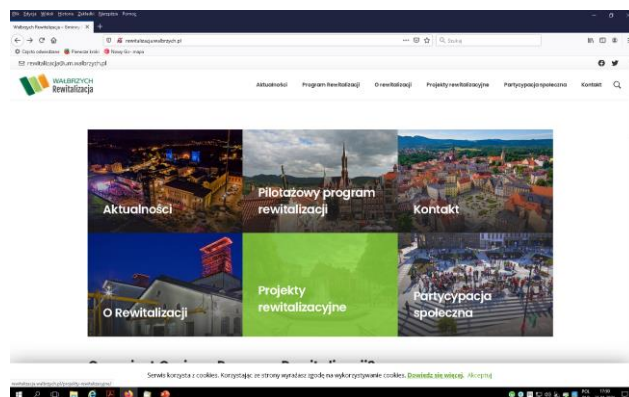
Plik Edycja Widok Historia Zakładki Narzędzia Pomoc

Wałbrzych Rewitalizacja – Serwis

rewitalizacja.walbrzych.pl

Szukaj

Często odwiedzane Pierwsze kroki Nowy Src mapa

rewitalizacja@um.walbrzych.pl

WAŁBRZYCH Rewitalizacja

Aktualności Program Rewitalizacji O rewitalizacji Projekty rewitalizacyjne Partycypacja społeczna Kontakt

Aktualności

Pilotażowy program rewitalizacji

Kontakt

O Rewitalizacji

Projekty rewitalizacyjne

Partycypacja społeczna

Serwis korzysta z cookies. Korzystając ze strony wyrażasz zgodę na wykorzystywanie cookies. Dowiedz się więcej. Akceptuj

rewitalizacja.walbrzych.pl/projekty-rewitalizacyjne/

POL